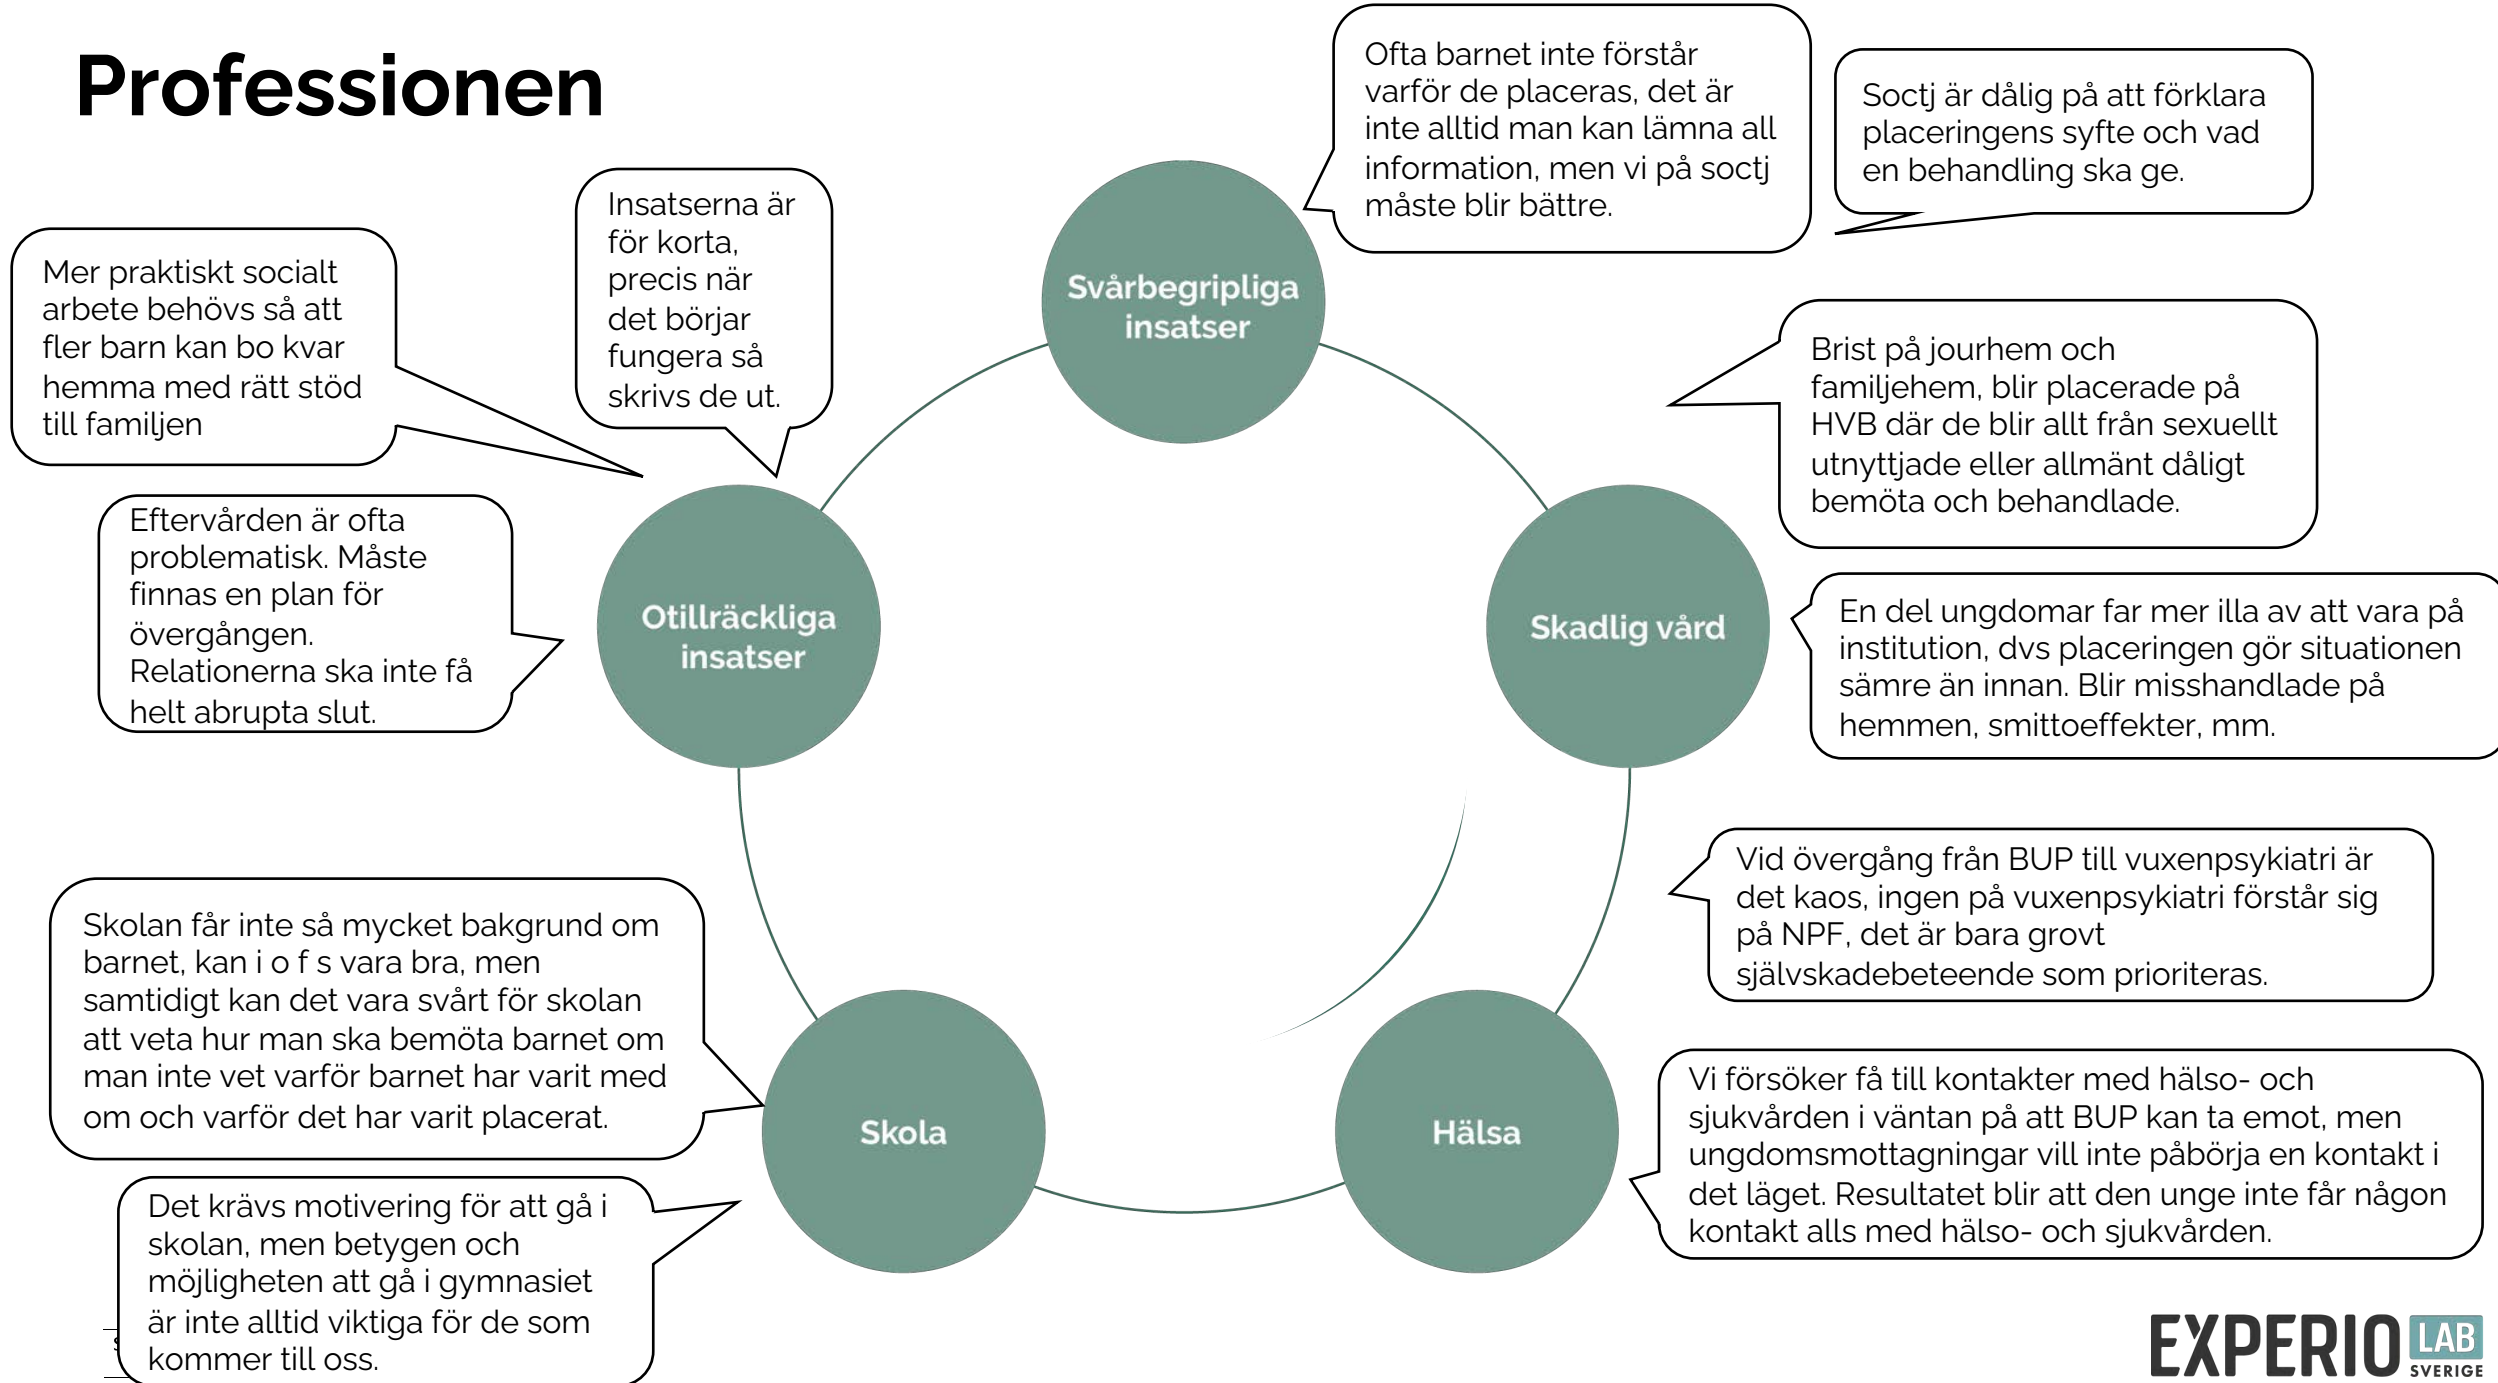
Professionen

Svårbegripliga insatser

Ofta barnet inte förstår varför de placeras, det är inte alltid man kan lämna all information, men vi på soctj måste blir bättre.

Soctj är dålig på att förklara placeringens syfte och vad en behandling ska ge.

Insatserna är för korta, precis när det börjar fungera så skrivs de ut.

Mer praktiskt socialt arbete behövs så att fler barn kan bo kvar hemma med rätt stöd till familjen

Brist på jourhem och familjehem, blir placerade på HVB där de blir allt från sexuellt utnyttjade eller allmänt dåligt bemöta och behandlade.

Otillräckliga insatser

Eftervården är ofta problematisk. Måste finnas en plan för övergången. Relationerna ska inte få helt abrupta slut.

Skadlig vård

En del ungdomar far mer illa av att vara på institution, dvs placeringen gör situationen sämre än innan. Blir misshandlade på hemmen, smittoeffekter, mm.

Vid övergång från BUP till vuxenpsykiatri är det kaos, ingen på vuxenpsykiatri förstår sig på NPF, det är bara grovt självskadebeteende som prioriteras.

Skolan får inte så mycket bakgrund om barnet, kan i o f s vara bra, men samtidigt kan det vara svårt för skolan att veta hur man ska bemöta barnet om man inte vet varför barnet har varit med om och varför det har varit placerat.

Skola

Hälsa

Vi försöker få till kontakter med hälso- och sjukvården i väntan på att BUP kan ta emot, men ungdomsmottagningar vill inte påbörja en kontakt i det läget. Resultatet blir att den unge inte får någon kontakt alls med hälso- och sjukvården.

Det krävs motivering för att gå i skolan, men betygen och möjligheten att gå i gymnasiet är inte alltid viktiga för de som kommer till oss.

EXPERIO LAB SVERIGE